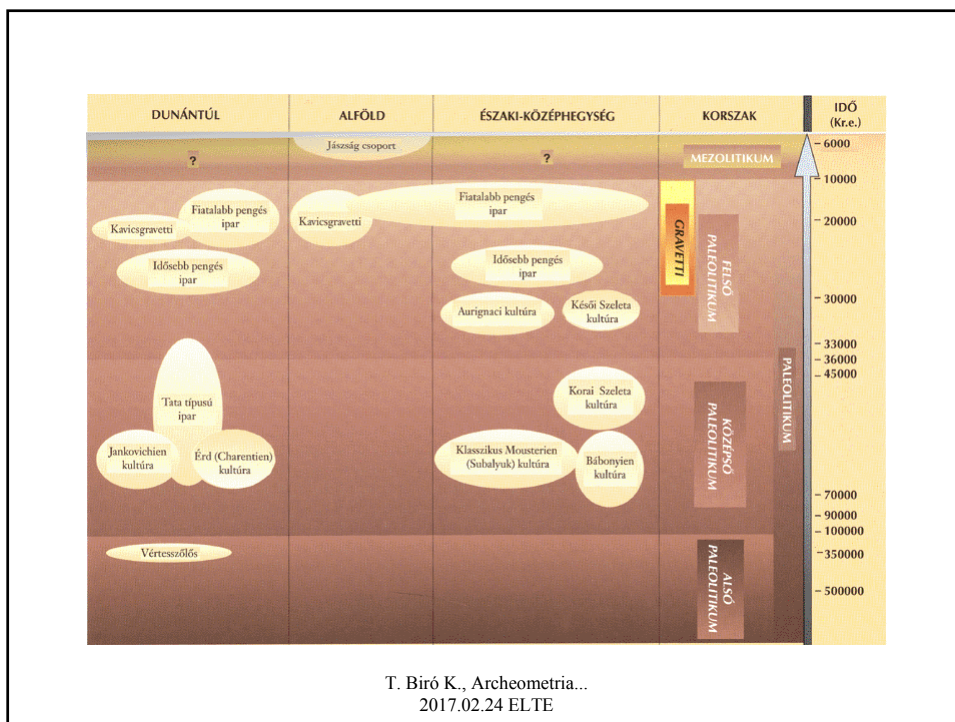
DUNÁNTÚL

ALFÖLD

ÉSZAKI-KÖZÉPHEGYSÉG

KORSZAK

IDŐ (Kr.e.)

Jászság csoport

?

?

MEZOLITIKUM

- 6000

- 10000

- 20000

- 30000

- 33000

- 36000

- 45000

- 70000

- 90000

- 100000

- 350000

- 500000

Kavicsgravetti

Fiatalabb pengés ipar

Kavicsgravetti

Fiatalabb pengés ipar

Idősebb pengés ipar

Idősebb pengés ipar

Aurignaci kultúra

Késői Szeleta kultúra

GRAVETTI

FELSŐ PALEOLITIKUM

Tata típusú ipar

Jankovichien kultúra

Érd (Charentien) kultúra

Korai Szeleta kultúra

Klasszikus Mousterien (Subalyuk) kultúra

Bábonyien kultúra

KÖZÉPSŐ PALEOLITIKUM

PALEOLITIKUM

Vértesszőlős

ALSÓ PALEOLITIKUM

T. Biró K., Archeometria...
2017.02.24 ELTE